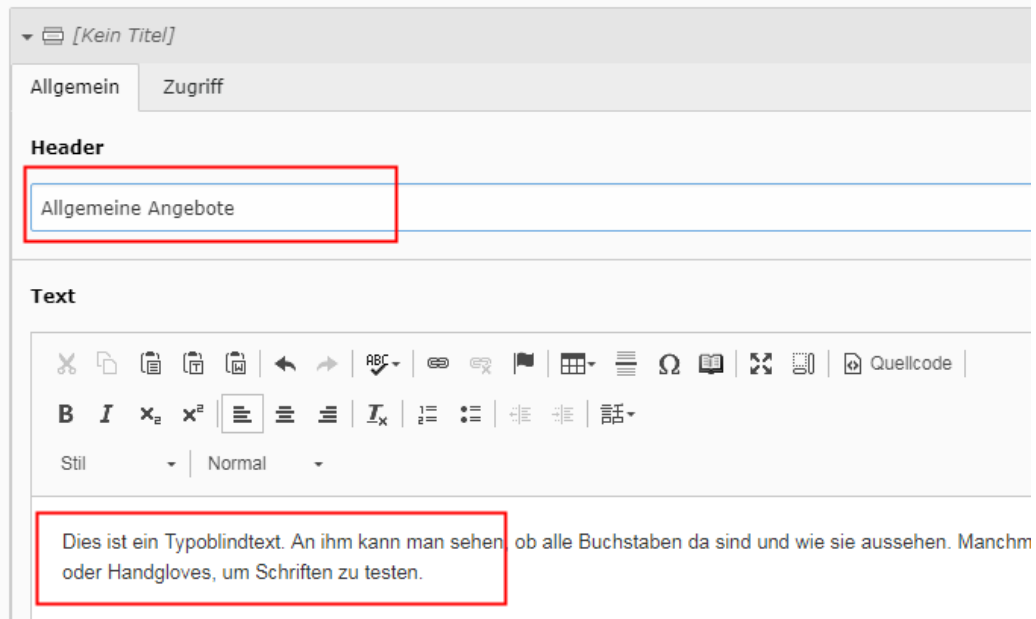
[Kein Titel]

Allgemein Zugriff

Header

Allgemeine Angebote

Text

Quellcode

B I $x_2$ $x^2$ $I_x$

Stil Normal

Dies ist ein Typoblindtext. An ihm kann man sehen, ob alle Buchstaben da sind und wie sie aussehen. Manchm oder Handgloves, um Schriften zu testen.